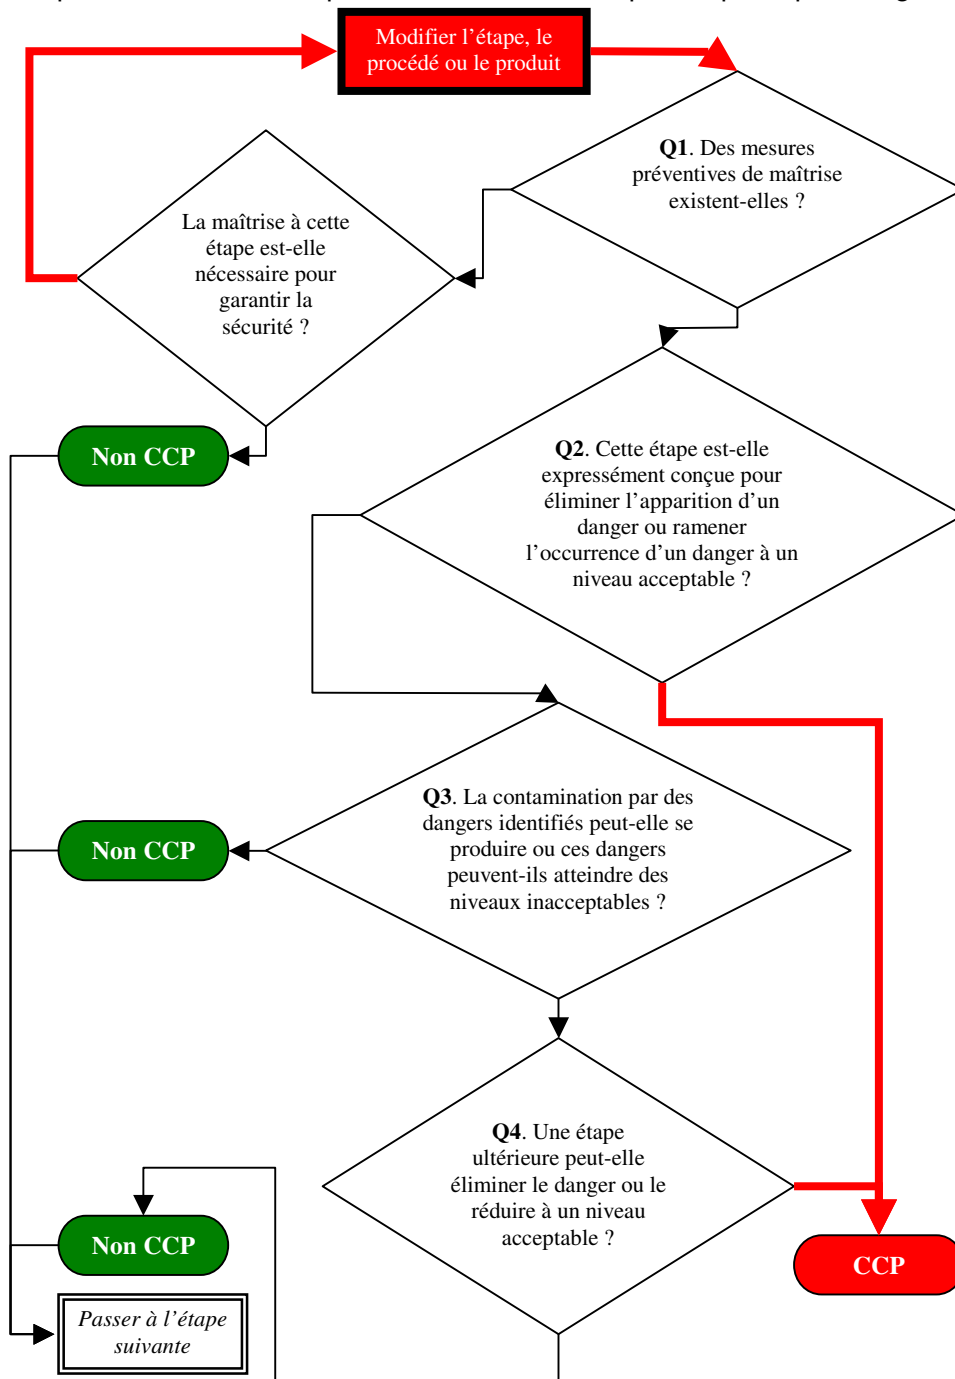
Modifier l'étape, le procédé ou le produit

Q1. Des mesures préventives de maîtrise existent-elles ?

La maîtrise à cette étape est-elle nécessaire pour garantir la sécurité ?

Non CCP

Q2. Cette étape est-elle expressément conçue pour éliminer l'apparition d'un danger ou ramener l'occurrence d'un danger à un niveau acceptable ?

Q3. La contamination par des dangers identifiés peut-elle se produire ou ces dangers peuvent-ils atteindre des niveaux inacceptables ?

Non CCP

Q4. Une étape ultérieure peut-elle éliminer le danger ou le réduire à un niveau acceptable ?

Non CCP

CCP

Passer à l'étape suivante